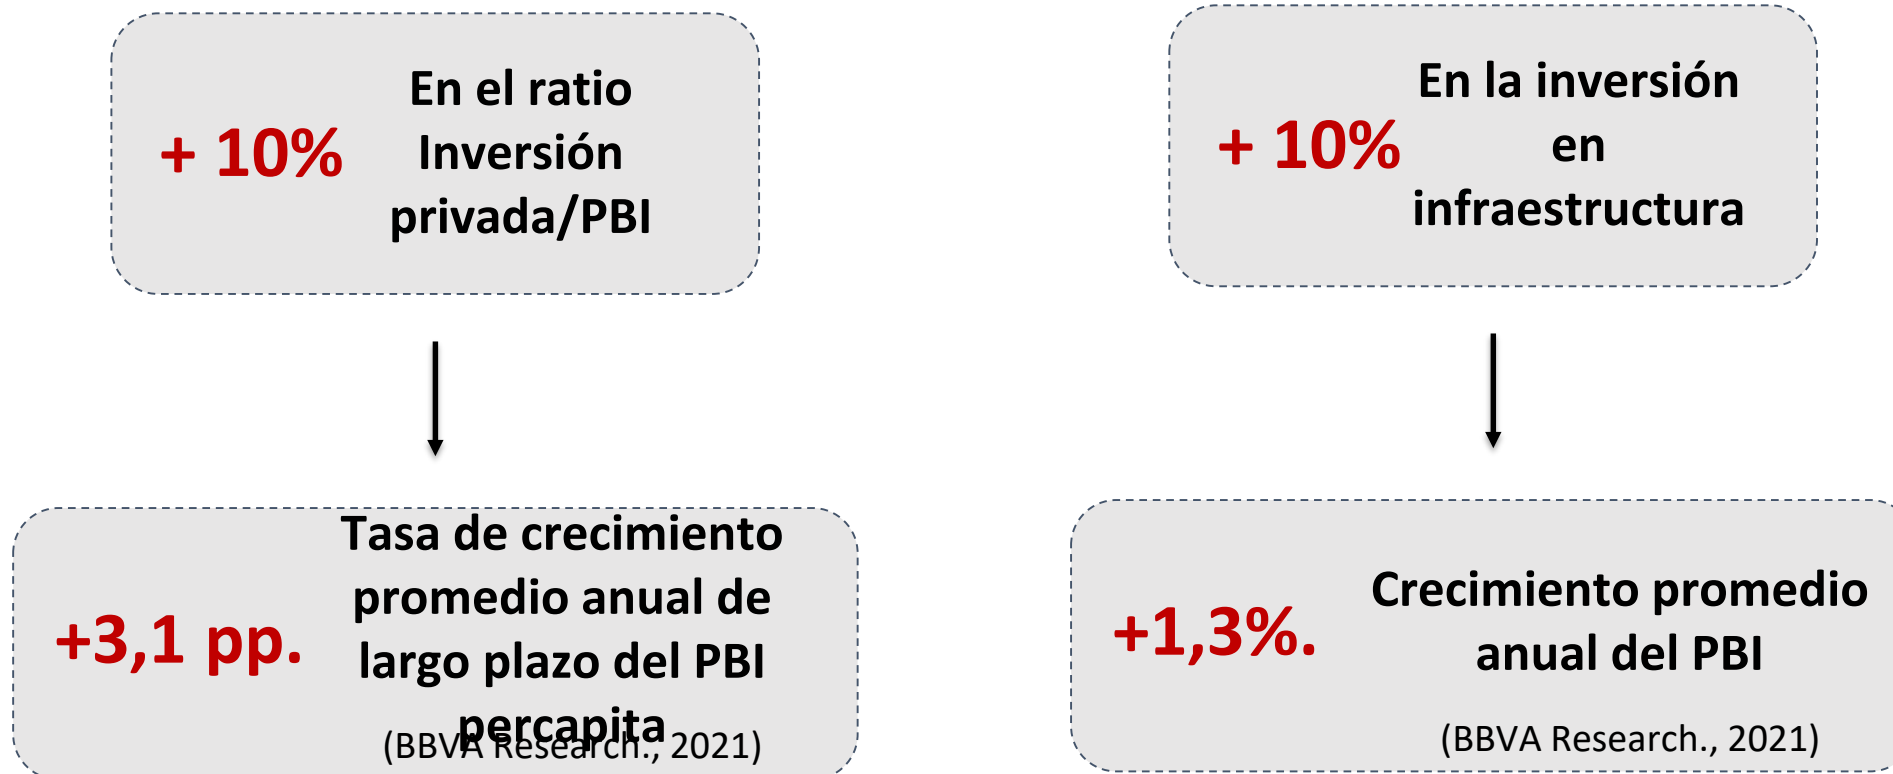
+ 10%

En el ratio Inversión privada/PBI

+ 10%

En la inversión en infraestructura

+3,1 pp.

Tasa de crecimiento promedio anual de largo plazo del PBI percapita

(BBVA Research., 2021)

+1,3%.

Crecimiento promedio anual del PBI

(BBVA Research., 2021)